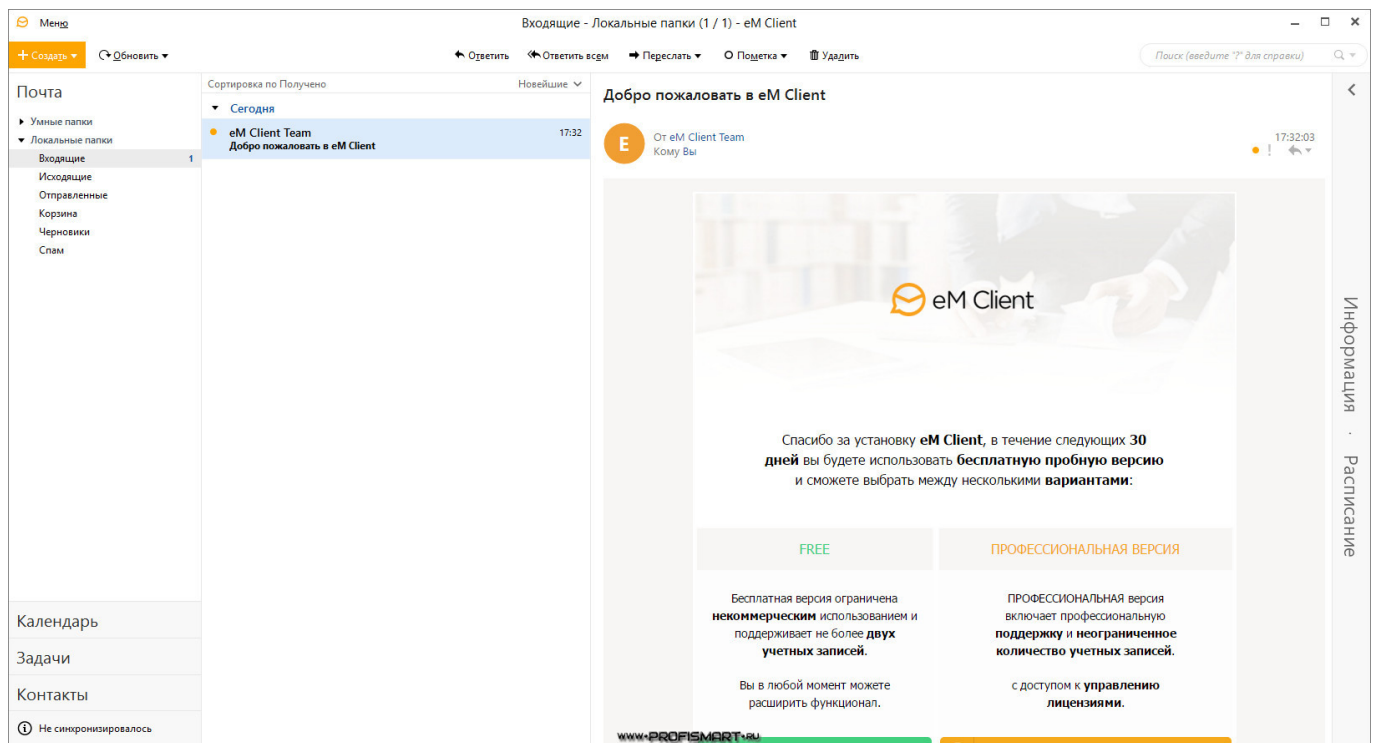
Меню

Входящие - Локальные папки (1 / 1) - eM Client

Создать ▾ Обновить ▾

Ответить Ответить всем Переслать ▾ Пометка ▾ Удалить

Поиск (введите "?" для справки)

Почта

Умные папки
Локальные папки
Входящие 1
Исходящие
Отправленные
Корзина
Черновики
Спам

Календарь

Задачи

Контакты

Не синхронизировалось

Сортировка по Получено Новейшие

Сегодня

eM Client Team 17:32
Добро пожаловать в eM Client

Добро пожаловать в eM Client

E

От eM Client Team
Кому Вы

17:32:03

eM Client

Спасибо за установку **eM Client**, в течение следующих **30 дней** вы будете использовать **бесплатную пробную версию** и сможете выбрать между несколькими **вариантами**:

| FREE | ПРОФЕССИОНАЛЬНАЯ ВЕРСИЯ |
|---|---|
| Бесплатная версия ограничена **некоммерческим** использованием и поддерживает не более **двух учетных записей**. | ПРОФЕССИОНАЛЬНАЯ версия включает профессиональную **поддержку** и **неограниченное количество учетных записей**. |
| Вы в любой момент можете расширить функционал. | с доступом к **управлению лицензиями**. |

Информация · Расписание

www.PROFISMART.ru